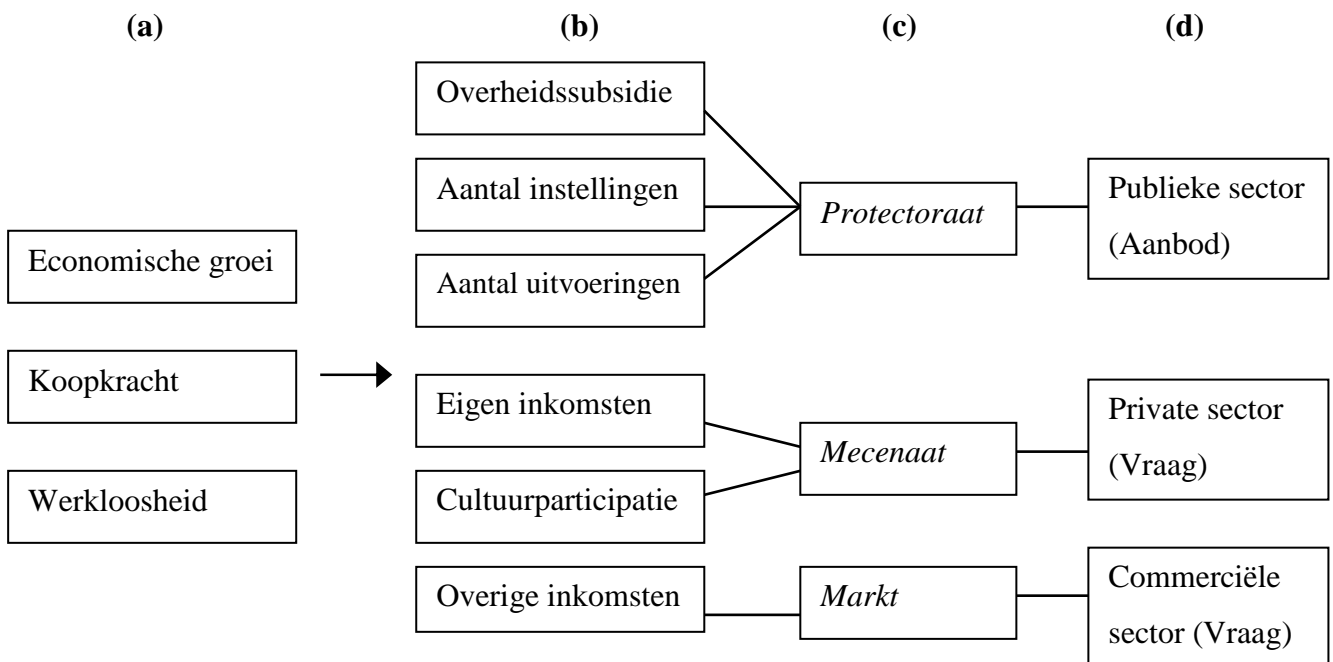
(a)

Economische groei

Koopkracht

Werkloosheid

(b)

Overheidssubsidie

Aantal instellingen

Aantal uitvoeringen

Eigen inkomsten

Cultuurparticipatie

Overige inkomsten

(c)

Protectoraat

Mecenaat

Markt

(d)

Publieke sector (Aanbod)

Private sector (Vraag)

Commerciële sector (Vraag)